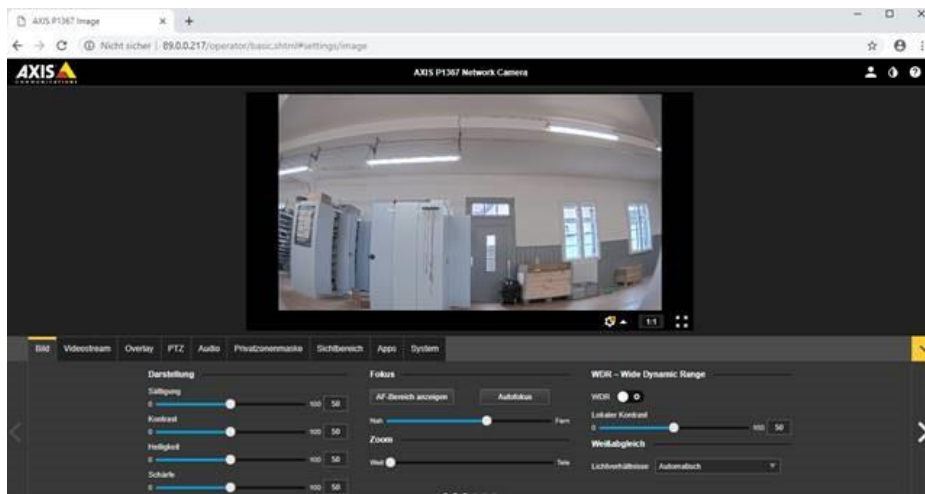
AXIS P1367 Image

Nicht sicher | 89.0.0.217/operator/basic.shtml#settings/image

AXIS COMMUNICATIONS

AXIS P1367 Network Camera

1:1

Bild | Videostream | Overlay | PTZ | Audio | Privatzonenmaske | Sichtbereich | Apps | System

Darstellung

Sättigung
0 100 50

Kontrast
0 100 50

Helligkeit
0 100 50

Schärfe
0 100 50

Fokus

AF-Bereich anzeigen | Autofokus

Nah Fern

Zoom

Weit Tele

WDR – Wide Dynamic Range

WDR

Lokaler Kontrast
0 100 50

Weißabgleich

Lichtverhältnisse Automatisch